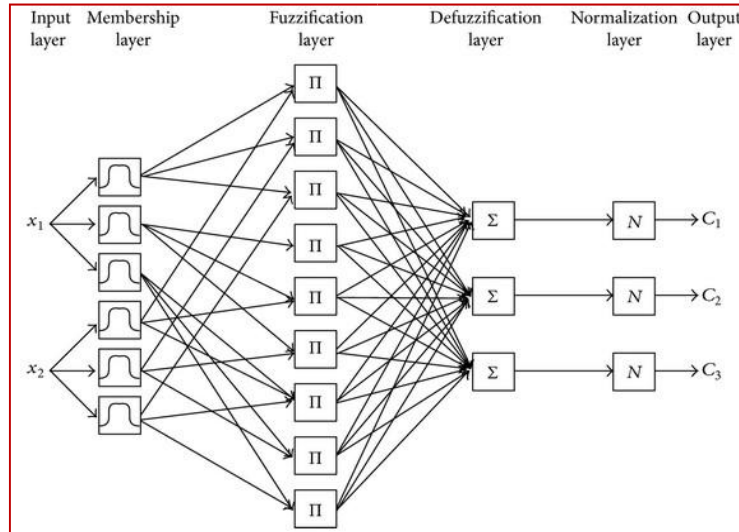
Input layer Membership layer Fuzzification layer Defuzzification layer Normalization layer Output layer

$x_1$

$x_2$

$\Pi$
$\Pi$
$\Pi$
$\Pi$
$\Pi$
$\Pi$
$\Pi$
$\Pi$
$\Pi$

$\Sigma$
$\Sigma$
$\Sigma$

$N$
$N$
$N$

$C_1$
$C_2$
$C_3$